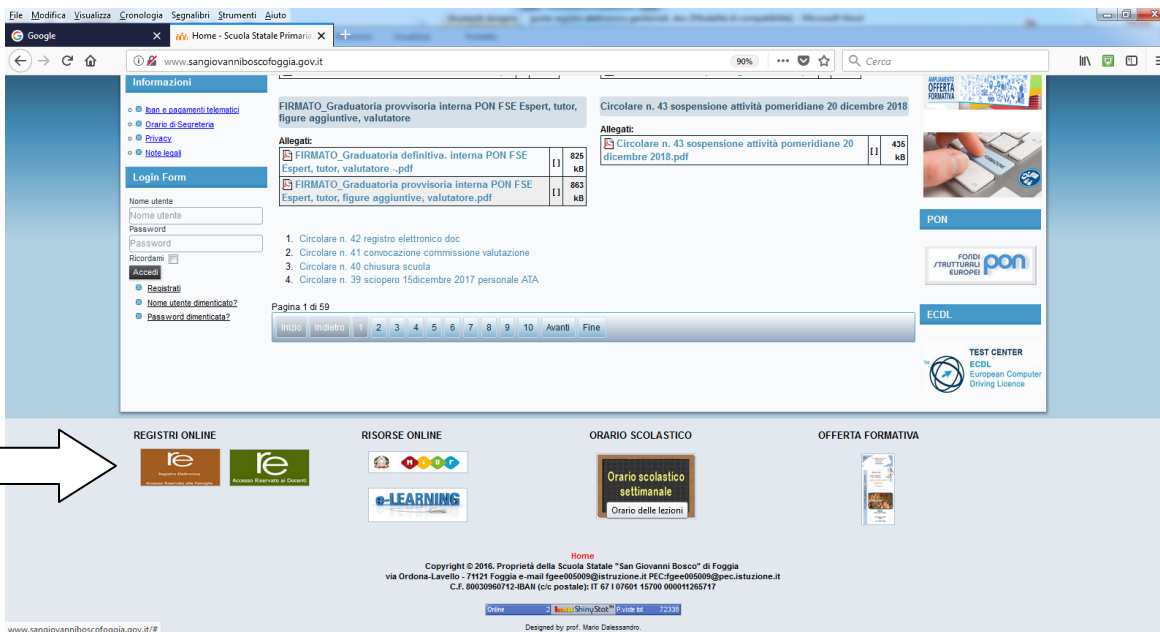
File Modifica Visualizza Cronologia Segnalibri Strumenti Aiuto

Google
Home - Scuola Statale Primaria

www.sangiovanniboscofoggia.gov.it
90%
Cerca

Informazioni

Iban e pagamenti telematici
Orario di Segreteria
Privacy
Note legali

Login Form

Nome utente
Nome utente
Password
Password
Ricordami
Accedi

Registrati
Nome utente dimenticato?
Password dimenticata?

FIRMATO_Graduatoria provvisoria interna PON FSE Espert, tutor, figure aggiuntive, valutatore

Allegati:

| | | |
|---|---|---|
| FIRMATO_Graduatoria definitiva. interna PON FSE Espert, tutor, valutatore -.pdf | [ ] | 825 kB |
| FIRMATO_Graduatoria provvisoria interna PON FSE Espert, tutor, figure aggiuntive, valutatore.pdf | [ ] | 863 kB |

Circolare n. 43 sospensione attività pomeridiane 20 dicembre 2018

Allegati:

| | | |
|---|---|---|
| Circolare n. 43 sospensione attività pomeridiane 20 dicembre 2018.pdf | [ ] | 435 kB |

1. Circolare n. 42 registro elettronico doc
2. Circolare n. 41 convocazione commissione valutazione
3. Circolare n. 40 chiusura scuola
4. Circolare n. 39 sciopero 15dicembre 2017 personale ATA

Pagina 1 di 59

Inizio Indietro 1 2 3 4 5 6 7 8 9 10 Avanti Fine

AMPLIAMENTO OFFERTA FORMATIVA

PON

FONDI STRUTTURALI EUROPEI pon

ECDL

TEST CENTER
ECDL
European Computer Driving Licence

REGISTRI ONLINE
re Registro Elettronico Accesso Riservato alle Famiglie
re Accesso Riservato ai Docenti

RISORSE ONLINE
MIUR
e-LEARNING

ORARIO SCOLASTICO
Orario scolastico settimanale
Orario delle lezioni

OFFERTA FORMATIVA

Home
Copyright © 2016. Proprietà della Scuola Statale "San Giovanni Bosco" di Foggia
via Ordona-Lavello - 71121 Foggia e-mail fgee005009@istruzione.it PEC:fgee005009@pec.istuzione.it
C.F. 80030960712-IBAN (c/c postale): IT 67 I 07601 15700 000011265717

Online 2 ShinyStat P.viste tot 72338

Designed by prof. Mario Dalessandro.

www.sangiovanniboscofoggia.gov.it/#